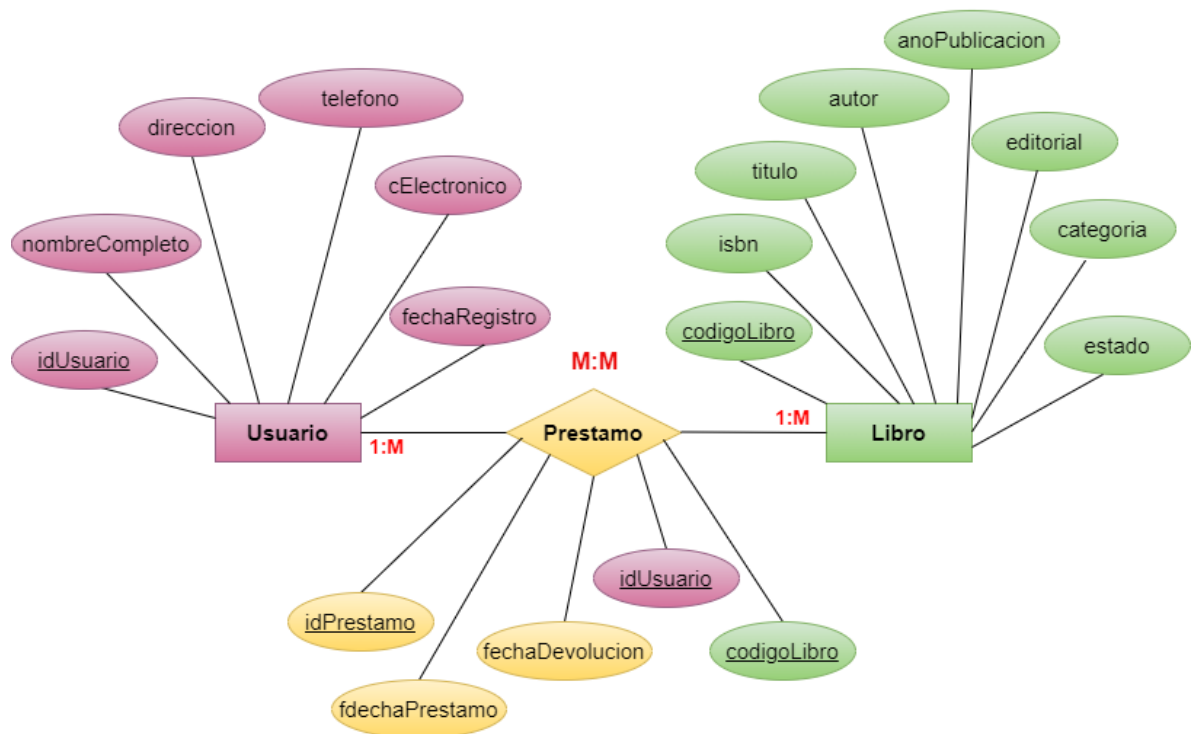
telefono

direccion

cElectronico

nombreCompleto

fechaRegistro

idUsuario

Usuario

1:M

M:M

Prestamo

anoPublicacion

autor

editorial

titulo

categoria

isbn

codigoLibro

estado

1:M

Libro

idUsuario

idPrestamo

fechaDevolucion

codigoLibro

fdechaPrestamo